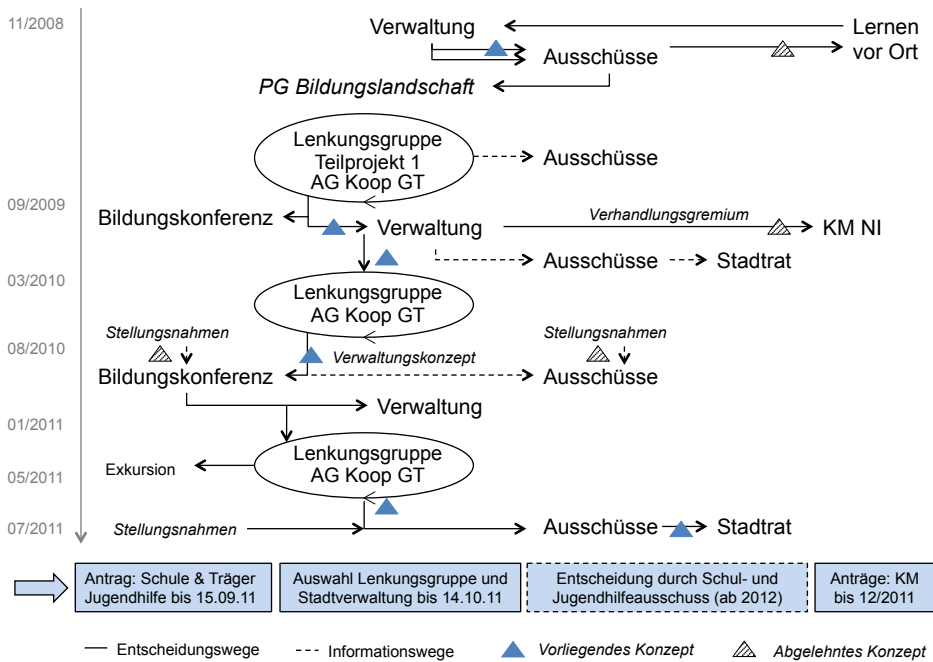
11/2008

Verwaltung

Lernen vor Ort

Ausschüsse

*PG Bildungslandschaft*

Lenkungsgruppe Teilprojekt 1 AG Koop GT

Ausschüsse

09/2009

Bildungskonferenz

Verwaltung

*Verhandlungsgremium*

KM NI

Ausschüsse

Stadtrat

03/2010

Lenkungsgruppe AG Koop GT

*Stellungsnahmen*

*Stellungsnahmen*

08/2010

*Verwaltungskonzept*

Bildungskonferenz

Ausschüsse

Verwaltung

01/2011

Exkursion

05/2011

Lenkungsgruppe AG Koop GT

07/2011

*Stellungsnahmen*

Ausschüsse

Stadtrat

Antrag: Schule & Träger Jugendhilfe bis 15.09.11

Auswahl Lenkungsgruppe und Stadtverwaltung bis 14.10.11

Entscheidung durch Schul- und Jugendhilfeausschuss (ab 2012)

Anträge: KM bis 12/2011

Entscheidungswege

Informationswege

*Vorliegendes Konzept*

*Abgelehntes Konzept*